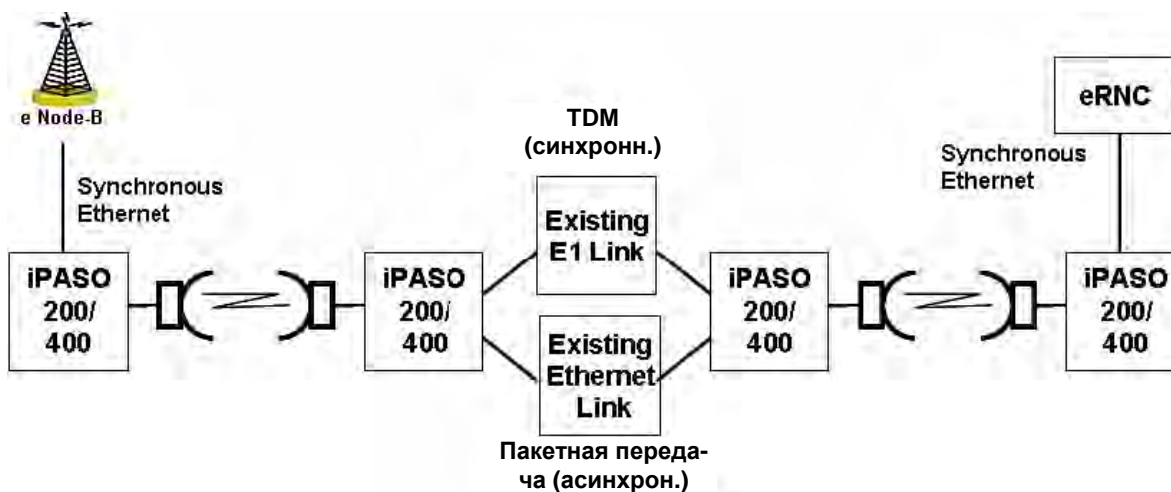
e Node-B

Synchronous Ethernet

iPASO 200/ 400

iPASO 200/ 400

TDM (синхронн.)

Existing E1 Link

Existing Ethernet Link

Пакетная передача (асинхрон.)

iPASO 200/ 400

eRNC

Synchronous Ethernet

iPASO 200/ 400